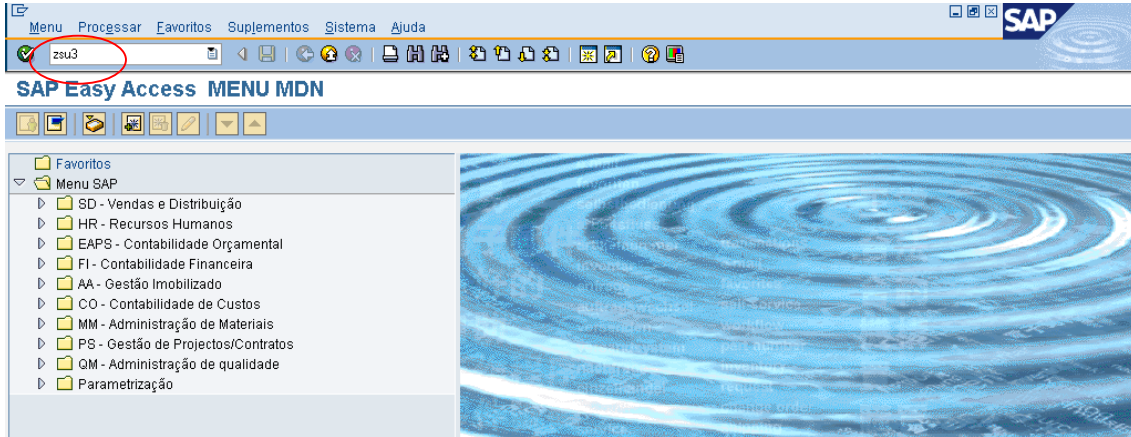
Menu Processar Favoritos Suplementos Sistema Ajuda

SAP

zsu3

SAP Easy Access MENU MDN

Favoritos
Menu SAP
SD - Vendas e Distribuição
HR - Recursos Humanos
EAPS - Contabilidade Orçamental
FI - Contabilidade Financeira
AA - Gestão Imobilizado
CO - Contabilidade de Custos
MM - Administração de Materiais
PS - Gestão de Projectos/Contratos
QM - Administração de qualidade
Parametrização